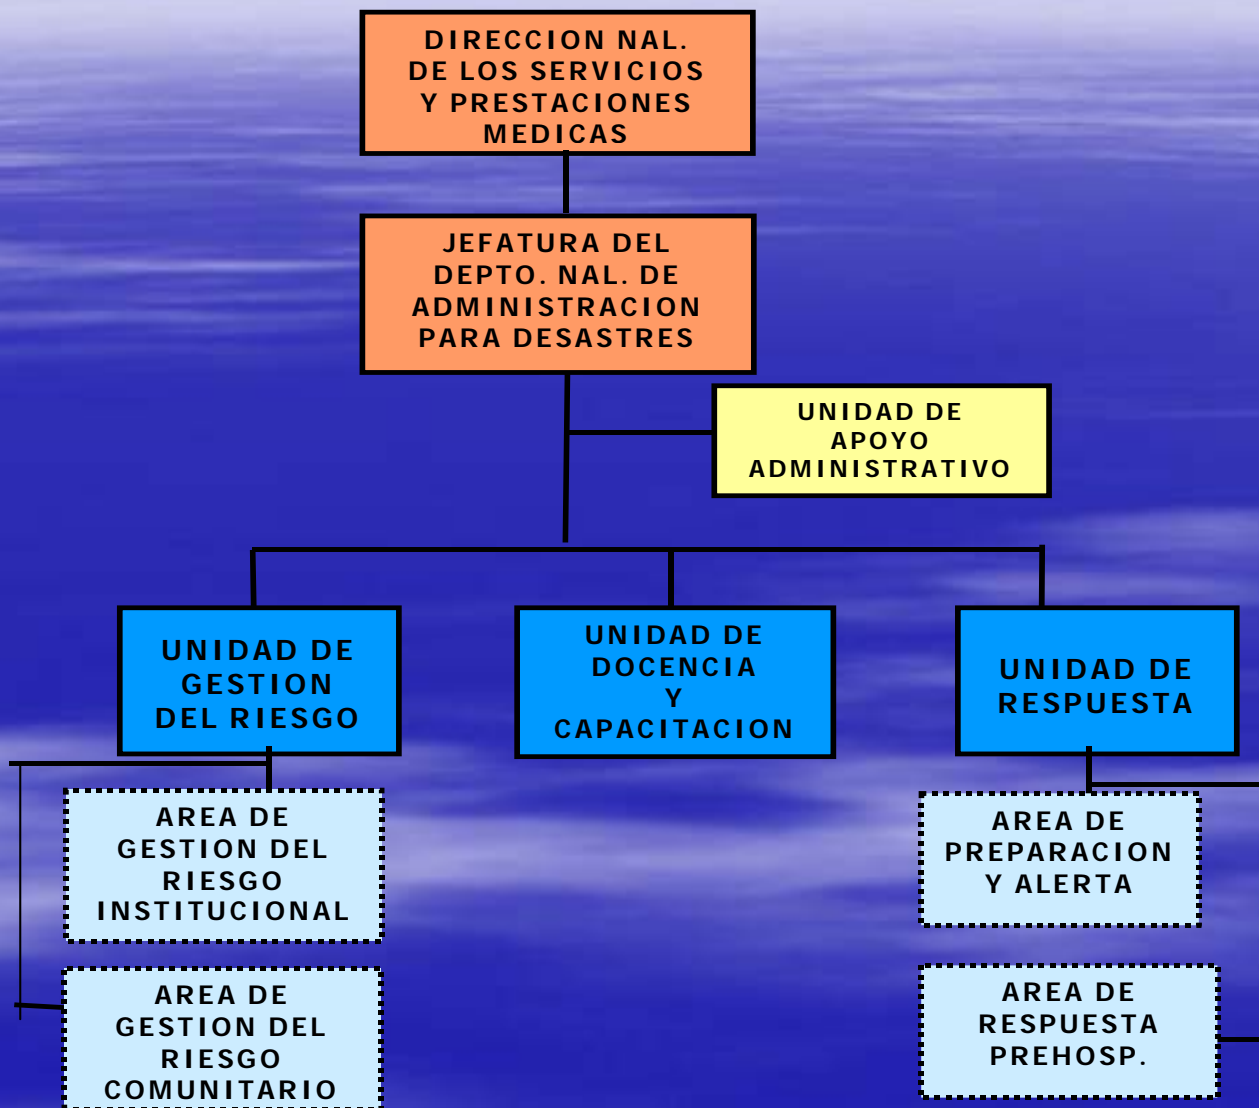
DIRECCION NAL. DE LOS SERVICIOS Y PRESTACIONES MEDICAS

JEFATURA DEL DEPTO. NAL. DE ADMINISTRACION PARA DESASTRES

UNIDAD DE APOYO ADMINISTRATIVO

UNIDAD DE GESTION DEL RIESGO

UNIDAD DE DOCENCIA Y CAPACITACION

UNIDAD DE RESPUESTA

AREA DE GESTION DEL RIESGO INSTITUCIONAL

AREA DE GESTION DEL RIESGO COMUNITARIO

AREA DE PREPARACION Y ALERTA

AREA DE RESPUESTA PREHOSP.